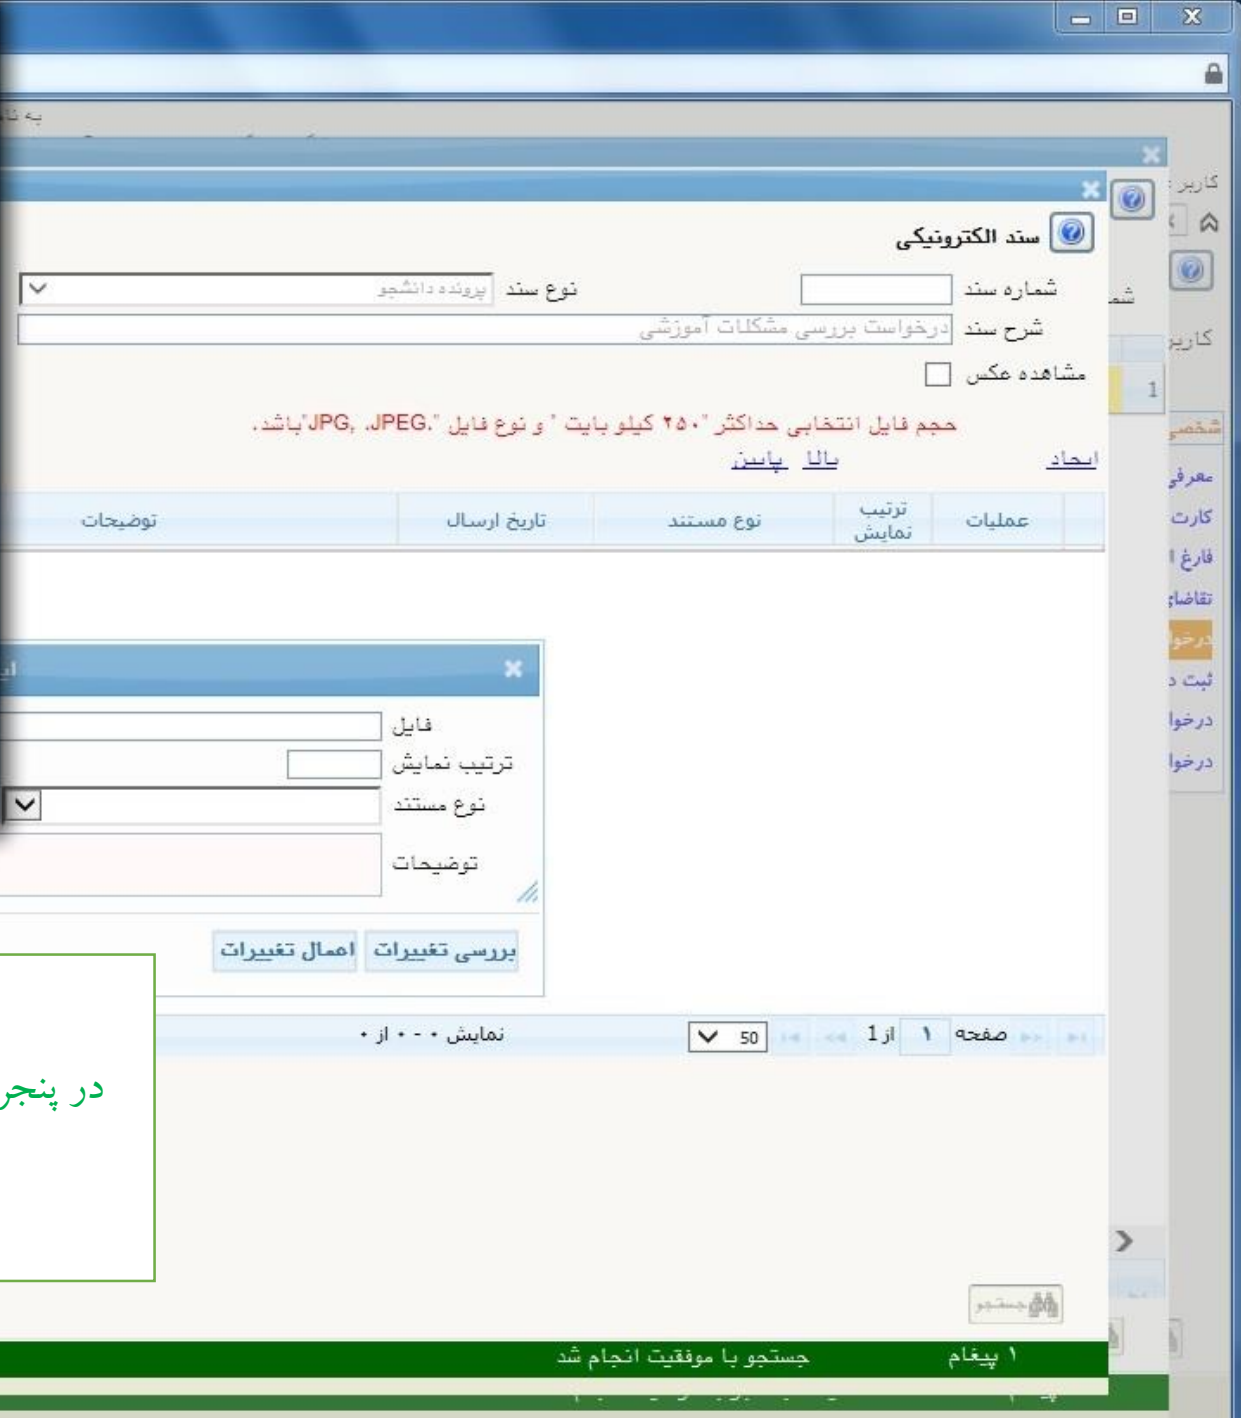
به نا

کاربر :

سند الکترونیکی

شماره سند

نوع سند پرونده دانشجو

شرح سند درخواست بررسی مشکلات آموزشی

مشاهده عکس

حجم فایل انتخابی حداکثر "۲۵۰ کیلو بایت " و نوع فایل "JPG, JPEG,"باشد.

ایجاد بالا پایین

| عملیات | ترتیب نمایش | نوع مستند | تاریخ ارسال | توضیحات |
|---|---|---|---|---|

فایل

ترتیب نمایش

نوع مستند

توضیحات

بررسی تغییرات اعمال تغییرات

صفحه ۱ از 1 50 نمایش ۰ - ۰ از ۰

در پنجر

جستجو

۱ پیغام جستجو با موفقیت انجام شد

شم

کاربر

1

شخصی

معرفی

کارت

فارغ ا

تقاضا

درخوا

ثبت د

درخوا

درخوا